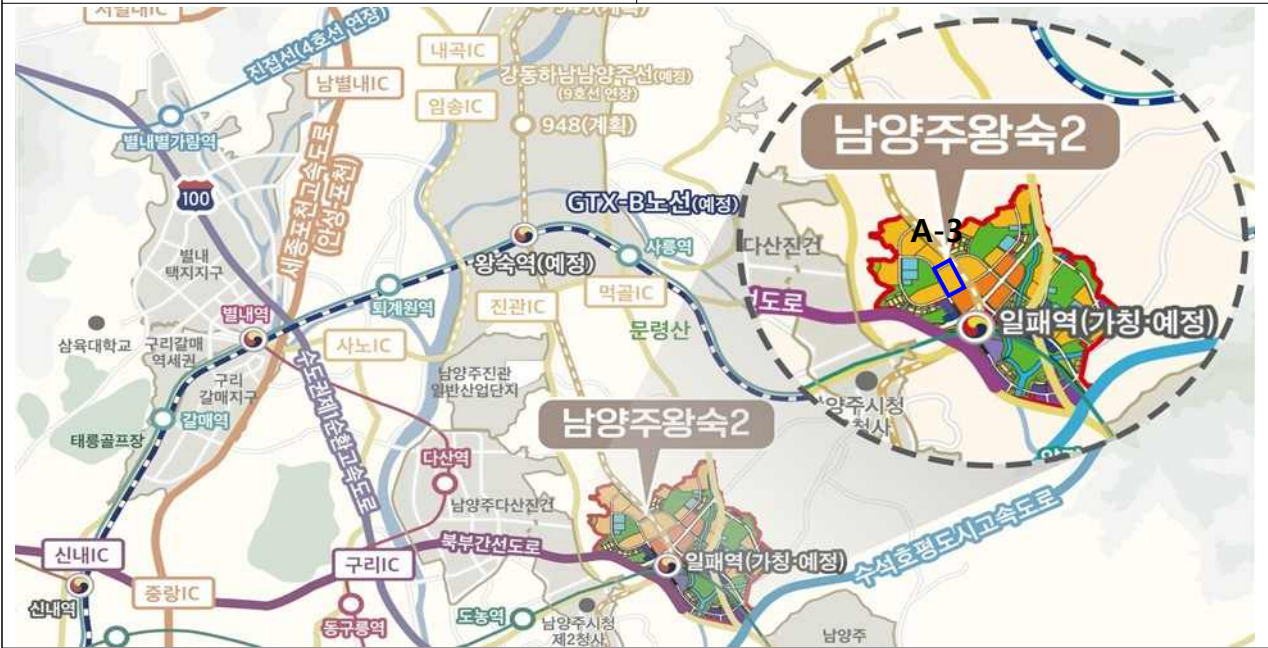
서울내IC
진접선(4호선 연장)
내곡IC
강동하남남양주선(예정)
(9호선 연장)
남별내IC
임송IC
948(계획)
별내별가람역
세종포천고속도로(안성-포천)
100
GTX-B노선(예정)
남양주왕숙2
A-3
다산진건
별내택지지구
왕숙역(예정)
사릉역
퇴계원역
먹골IC
진관IC
도로
일패역(가칭·예정)
삼육대학교
구리갈매역세권
별내역
문령산
사노IC
구리갈매지구
수도권제1순환고속도로
남양주진관일반산업단지
갈매역
양주시청 청사
태릉골프장
남양주왕숙2
다산역
남양주다산진건
북부간선도로
일패역(가칭·예정)
신내IC
구리IC
수석호평도시고속도로
중랑IC
신내역
동구릉역
도농역
남양주시청 제2청사
남양주